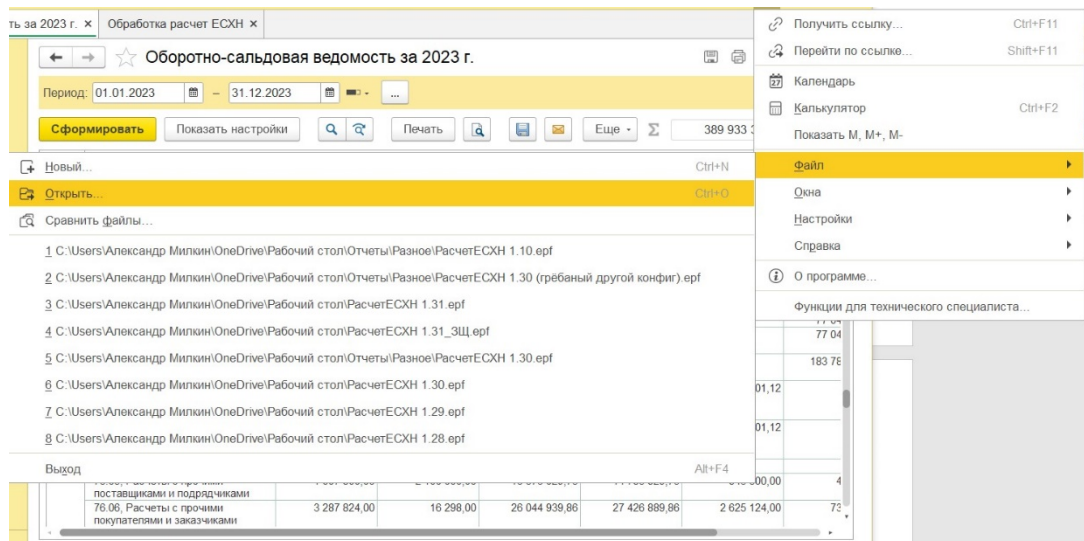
ть за 2023 г. × Обработка расчет ЕСХН ×

Оборотно-сальдовая ведомость за 2023 г.

Период: 01.01.2023 – 31.12.2023 ...

Сформировать Показать настройки Печать Еще Σ 389 933

Новый... Ctrl+N
Открыть... Ctrl+O
Сравнить файлы...

1 C:\Users\Александр Милкин\OneDrive\Рабочий стол\Отчеты\Разное\РасчетЕСХН 1.10.epf
2 C:\Users\Александр Милкин\OneDrive\Рабочий стол\Отчеты\Разное\РасчетЕСХН 1.30 (грёбаный другой конфиг).epf
3 C:\Users\Александр Милкин\OneDrive\Рабочий стол\РасчетЕСХН 1.31.epf
4 C:\Users\Александр Милкин\OneDrive\Рабочий стол\РасчетЕСХН 1.31_ЗЩ.epf
5 C:\Users\Александр Милкин\OneDrive\Рабочий стол\Отчеты\Разное\РасчетЕСХН 1.30.epf
6 C:\Users\Александр Милкин\OneDrive\Рабочий стол\РасчетЕСХН 1.30.epf
7 C:\Users\Александр Милкин\OneDrive\Рабочий стол\РасчетЕСХН 1.29.epf
8 C:\Users\Александр Милкин\OneDrive\Рабочий стол\РасчетЕСХН 1.28.epf

Выход Alt+F4

Получить ссылку... Ctrl+F11
Перейти по ссылке... Shift+F11
Календарь
Калькулятор Ctrl+F2
Показать M, M+, M-
Файл
Окна
Настройки
Справка
О программе...
Функции для технического специалиста...

77 04
183 78
01,12
01,12

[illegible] поставщиками и подрядчиками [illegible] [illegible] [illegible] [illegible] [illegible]00,00 4

| 76.06, Расчеты с прочими покупателями и заказчиками | 3 287 824,00 | 16 298,00 | 26 044 939,86 | 27 426 889,86 | 2 625 124,00 | 73 |